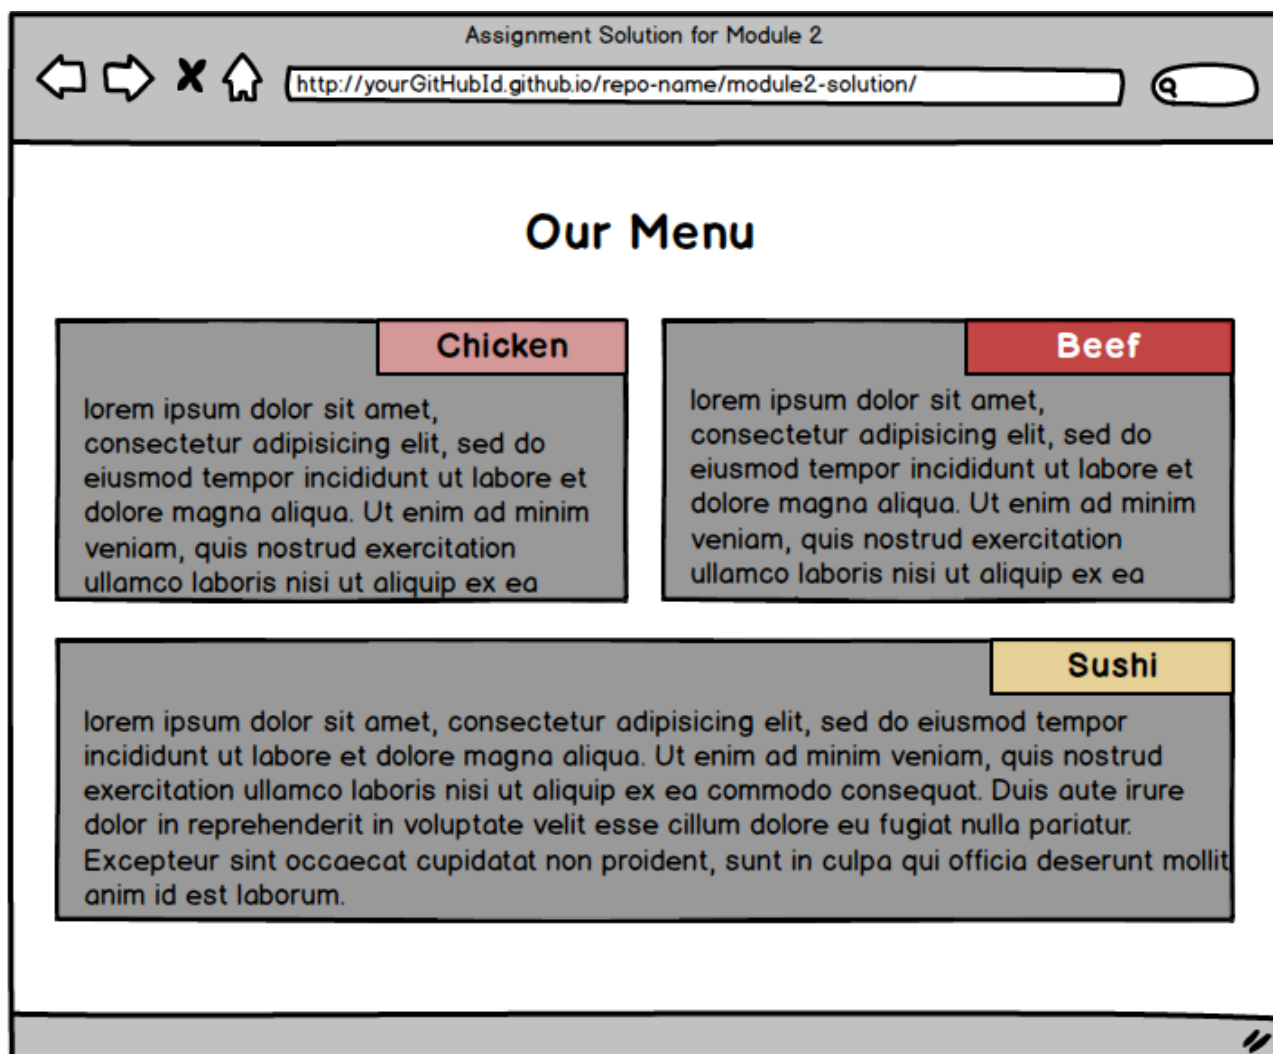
Assignment Solution for Module 2

http://yourGitHubId.github.io/repo-name/module2-solution/

Our Menu

Chicken

lorem ipsum dolor sit amet, consectetur adipisicing elit, sed do eiusmod tempor incididunt ut labore et dolore magna aliqua. Ut enim ad minim veniam, quis nostrud exercitation ullamco laboris nisi ut aliquip ex ea

Beef

lorem ipsum dolor sit amet, consectetur adipisicing elit, sed do eiusmod tempor incididunt ut labore et dolore magna aliqua. Ut enim ad minim veniam, quis nostrud exercitation ullamco laboris nisi ut aliquip ex ea

Sushi

lorem ipsum dolor sit amet, consectetur adipisicing elit, sed do eiusmod tempor incididunt ut labore et dolore magna aliqua. Ut enim ad minim veniam, quis nostrud exercitation ullamco laboris nisi ut aliquip ex ea commodo consequat. Duis aute irure dolor in reprehenderit in voluptate velit esse cillum dolore eu fugiat nulla pariatur. Excepteur sint occaecat cupidatat non proident, sunt in culpa qui officia deserunt mollit anim id est laborum.